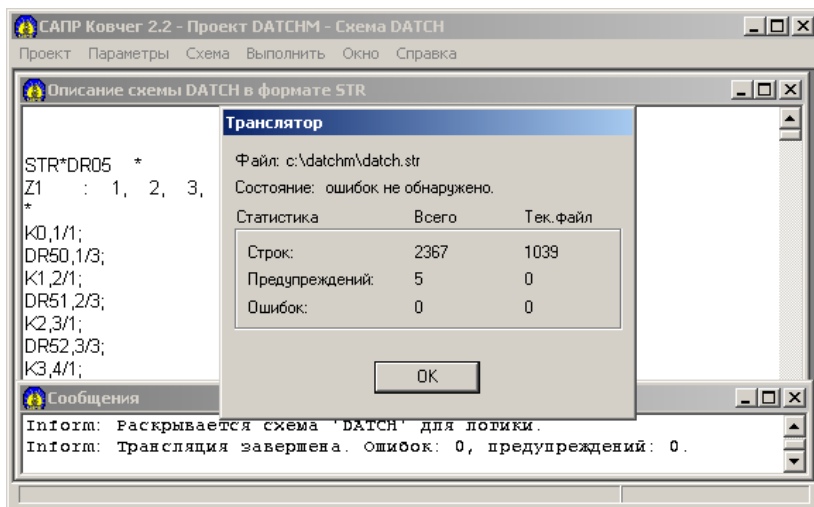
САПР Ковчег 2.2 - Проект DATCHM - Схема DATCH

Проект Параметры Схема Выполнить Окно Справка

Описание схемы DATCH в формате STR

STR*DR05 *
Z1 : 1, 2, 3,
*
K0,1/1;
DR50,1/3;
K1,2/1;
DR51,2/3;
K2,3/1;
DR52,3/3;
K3,4/1;

Транслятор

Файл: c:\datchm\datch.str

Состояние: ошибок не обнаружено.

| Статистика | Всего | Тек.файл |
|---|---|---|
| Строк: | 2367 | 1039 |
| Предупреждений: | 5 | 0 |
| Ошибок: | 0 | 0 |

OK

Сообщения

Inform: Раскрывается схема 'DATCH' для логики.
Inform: Трансляция завершена. Ошибок: 0, предупреждений: 0.